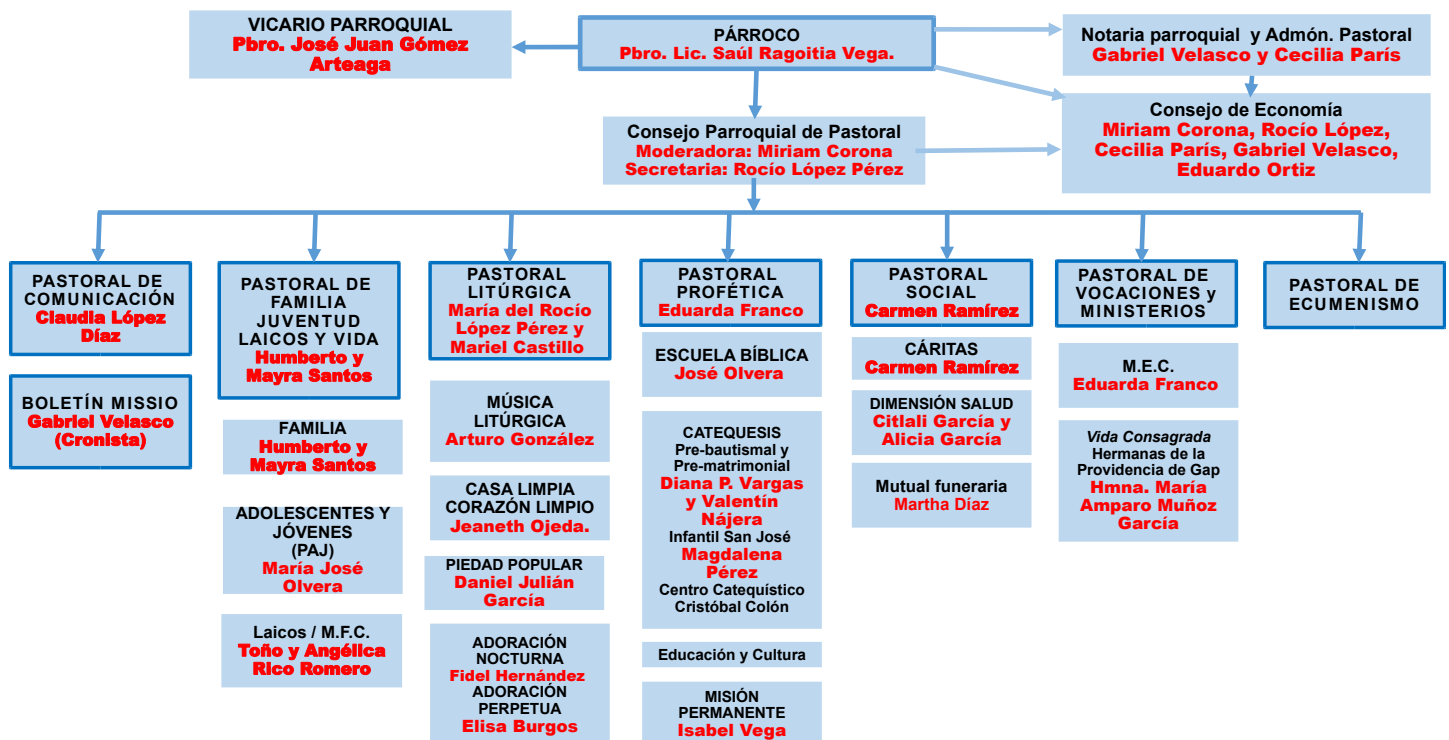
VICARIO PARROQUIAL
Pbro. José Juan Gómez Arteaga

PÁRROCO
Pbro. Lic. Saúl Ragoitia Vega.

Notaria parroquial y Admón. Pastoral
Gabriel Velasco y Cecilia París

Consejo Parroquial de Pastoral
Moderadora: Miriam Corona
Secretaria: Rocío López Pérez

Consejo de Economía
Miriam Corona, Rocío López, Cecilia París, Gabriel Velasco, Eduardo Ortiz

PASTORAL DE COMUNICACIÓN
Claudia López Díaz

BOLETÍN MISSIO
Gabriel Velasco (Cronista)

PASTORAL DE FAMILIA JUVENTUD LAICOS Y VIDA
Humberto y Mayra Santos

FAMILIA
Humberto y Mayra Santos

ADOLESCENTES Y JÓVENES (PAJ)
María José Olvera

Laicos / M.F.C.
Toño y Angélica Rico Romero

PASTORAL LITÚRGICA
María del Rocío López Pérez y Mariel Castillo

MÚSICA LITÚRGICA
Arturo González

CASA LIMPIA CORAZÓN LIMPIO
Jeaneth Ojeda.

PIEDAD POPULAR
Daniel Julián García

ADORACIÓN NOCTURNA
Fidel Hernández
ADORACIÓN PERPETUA
Elisa Burgos

PASTORAL PROFÉTICA
Eduarda Franco

ESCUELA BÍBLICA
José Olvera

CATEQUESIS
Pre-bautismal y Pre-matrimonial
Diana P. Vargas y Valentín Nájera
Infantil San José
Magdalena Pérez
Centro Catequístico Cristóbal Colón

Educación y Cultura

MISIÓN PERMANENTE
Isabel Vega

PASTORAL SOCIAL
Carmen Ramírez

CÁRITAS
Carmen Ramírez

DIMENSIÓN SALUD
Citlali García y Alicia García

Mutual funeraria
Martha Díaz

PASTORAL DE VOCACIONES y MINISTERIOS

M.E.C.
Eduarda Franco

Vida Consagrada
Hermanas de la Providencia de Gap
Hmna. María Amparo Muñoz García

PASTORAL DE ECUMENISMO